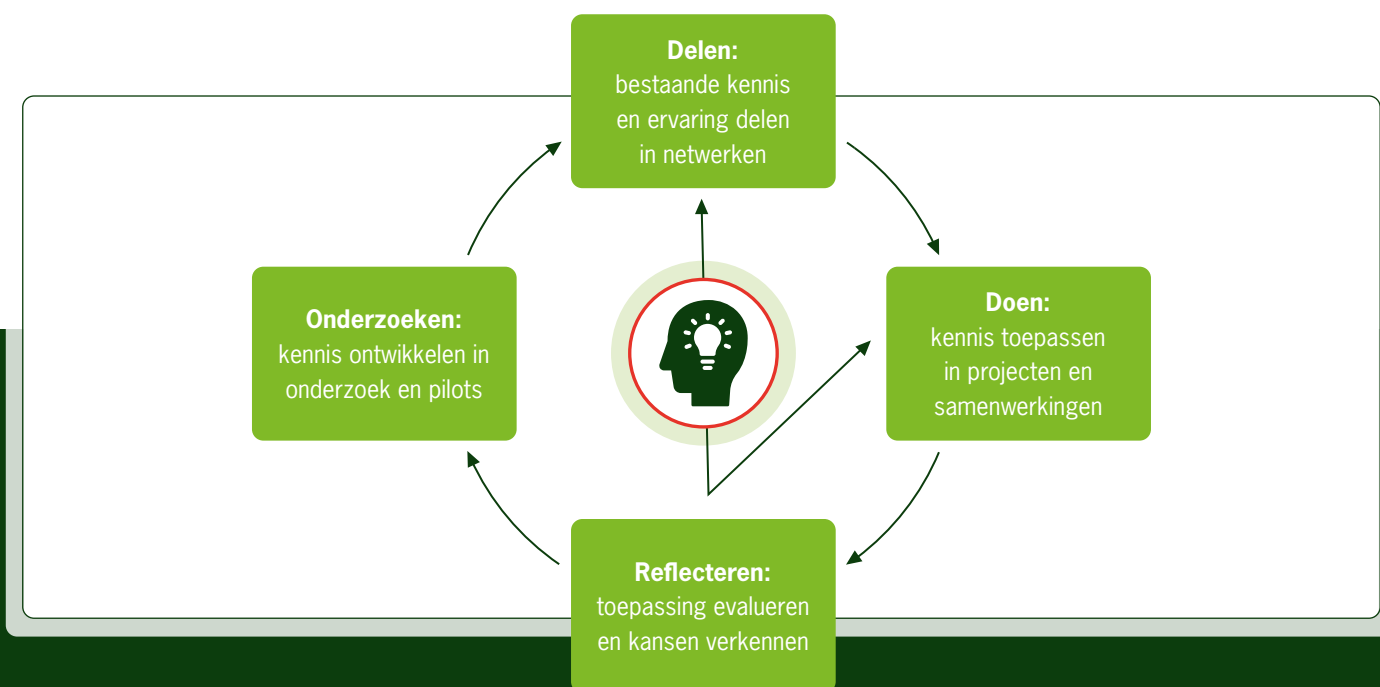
**Delen:**
bestaande kennis en ervaring delen in netwerken

**Onderzoeken:**
kennis ontwikkelen in onderzoek en pilots

**Doen:**
kennis toepassen in projecten en samenwerkingen

**Reflecteren:**
toepassing evalueren en kansen verkennen